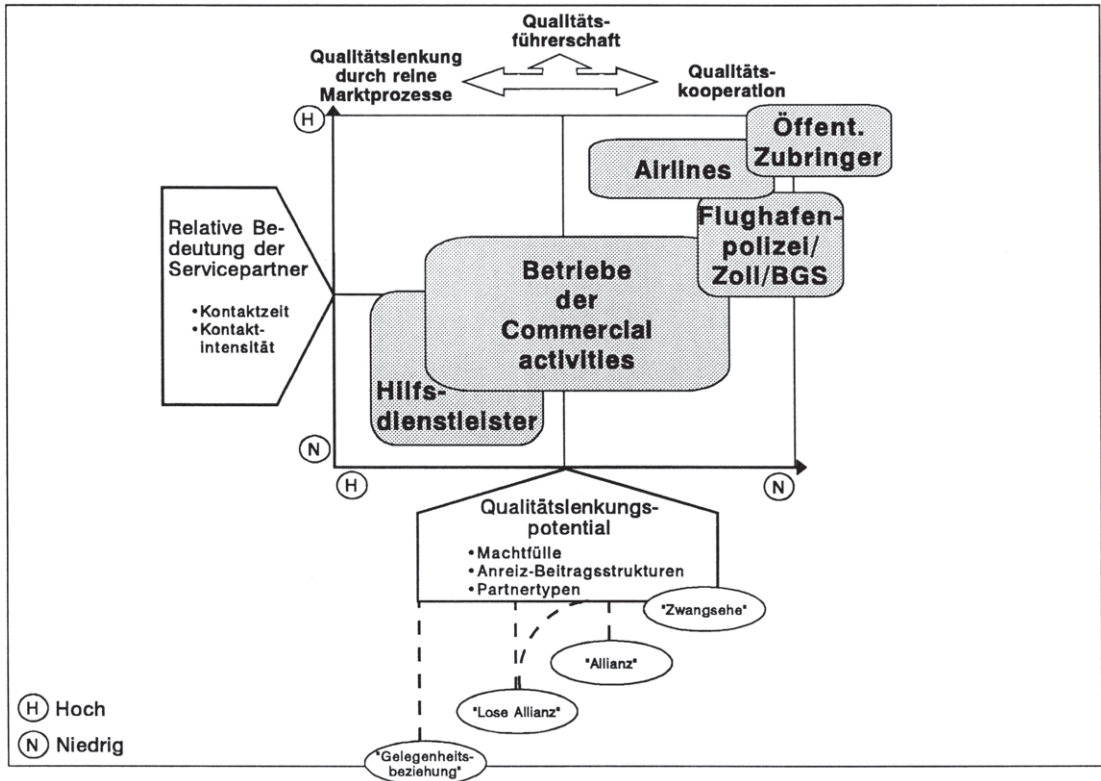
Qualitätsführerschaft

Qualitätslenkung durch reine Marktprozesse

Qualitätskooperation

H

Öffent. Zubringer

Airlines

Flughafenpolizei/ Zoll/BGS

Relative Bedeutung der Servicepartner

•Kontaktzeit
•Kontaktintensität

Betriebe der Commercial activities

Hilfsdienstleister

N

H

N

Qualitätslenkungspotential

•Machtfülle
•Anreiz-Beitragsstrukturen
•Partnertypen

"Zwangsehe"

"Allianz"

"Lose Allianz"

"Gelegenheitsbeziehung"

H Hoch

N Niedrig